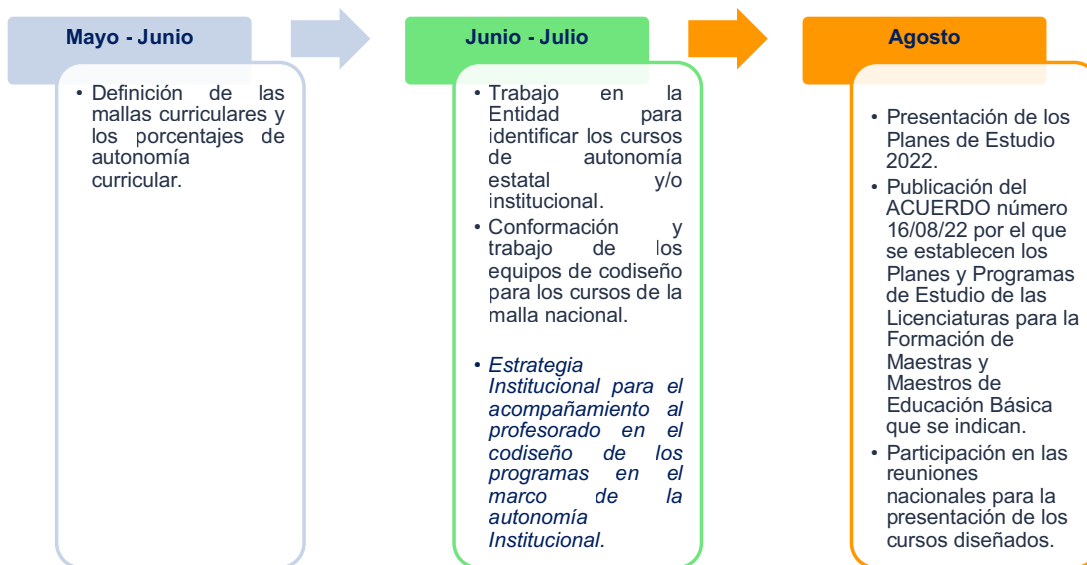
Mayo - Junio

• Definición de las mallas curriculares y los porcentajes de autonomía curricular.

Junio - Julio

• Trabajo en la Entidad para identificar los cursos de autonomía estatal y/o institucional.
• Conformación y trabajo de los equipos de codiseño para los cursos de la malla nacional.

• *Estrategia Institucional para el acompañamiento al profesorado en el codiseño de los programas en el marco de la autonomía Institucional.*

Agosto

• Presentación de los Planes de Estudio 2022.
• Publicación del ACUERDO número 16/08/22 por el que se establecen los Planes y Programas de Estudio de las Licenciaturas para la Formación de Maestras y Maestros de Educación Básica que se indican.
• Participación en las reuniones nacionales para la presentación de los cursos diseñados.